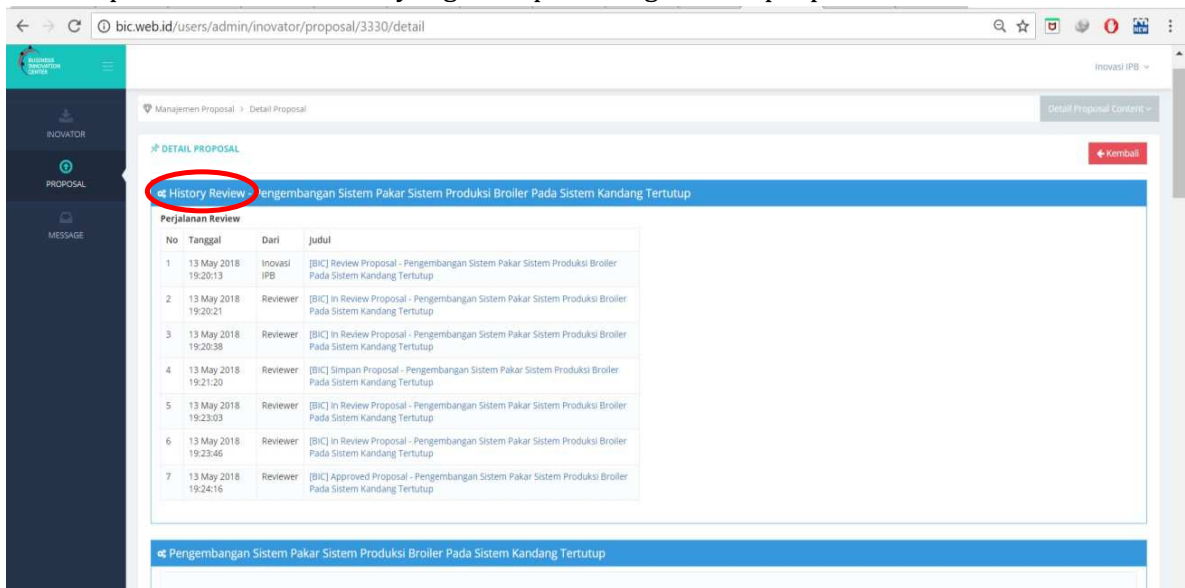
bic.web.id/users/admin/inovator/proposal/3330/detail

BUSINESS INNOVATION CENTER

Inovasi IPB

INOVATOR

PROPOSAL

MESSAGE

Manajemen Proposal > Detail Proposal

Detail Proposal Content

DETAIL PROPOSAL

Kembali

History Review - Pengembangan Sistem Pakar Sistem Produksi Broiler Pada Sistem Kandang Tertutup

Perjalanan Review

| No | Tanggal | Dari | Judul |
|---|---|---|---|
| 1 | 13 May 2018 19:20:13 | Inovasi IPB | [BIC] Review Proposal - Pengembangan Sistem Pakar Sistem Produksi Broiler Pada Sistem Kandang Tertutup |
| 2 | 13 May 2018 19:20:21 | Reviewer | [BIC] In Review Proposal - Pengembangan Sistem Pakar Sistem Produksi Broiler Pada Sistem Kandang Tertutup |
| 3 | 13 May 2018 19:20:38 | Reviewer | [BIC] In Review Proposal - Pengembangan Sistem Pakar Sistem Produksi Broiler Pada Sistem Kandang Tertutup |
| 4 | 13 May 2018 19:21:20 | Reviewer | [BIC] Simpan Proposal - Pengembangan Sistem Pakar Sistem Produksi Broiler Pada Sistem Kandang Tertutup |
| 5 | 13 May 2018 19:23:03 | Reviewer | [BIC] In Review Proposal - Pengembangan Sistem Pakar Sistem Produksi Broiler Pada Sistem Kandang Tertutup |
| 6 | 13 May 2018 19:23:46 | Reviewer | [BIC] In Review Proposal - Pengembangan Sistem Pakar Sistem Produksi Broiler Pada Sistem Kandang Tertutup |
| 7 | 13 May 2018 19:24:16 | Reviewer | [BIC] Approved Proposal - Pengembangan Sistem Pakar Sistem Produksi Broiler Pada Sistem Kandang Tertutup |

Pengembangan Sistem Pakar Sistem Produksi Broiler Pada Sistem Kandang Tertutup